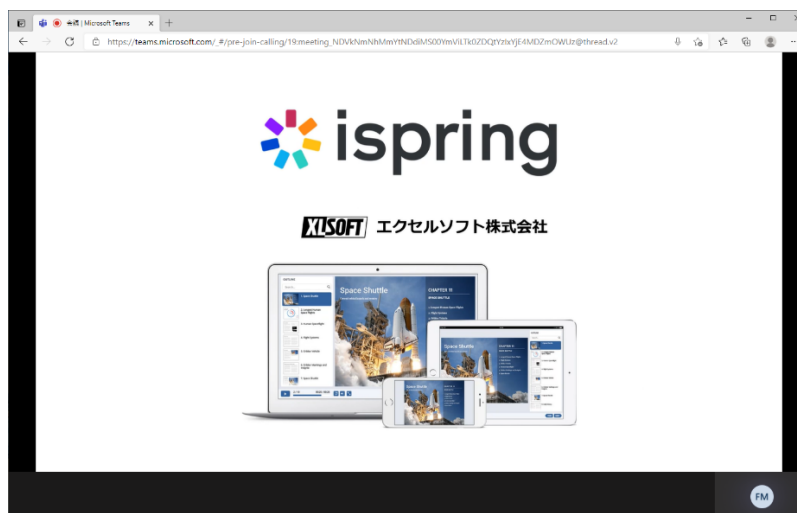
会議 | Microsoft Teams

https://teams.microsoft.com/_#/pre-join-calling/19:meeting_NDVkNmNhMmYtNDdiMS00YmViLTk0ZDQtYzIxYjE4MDZmOWUz@thread.v2

ispring

XLSOFT エクセルソフト株式会社

Space Shuttle

CHAPTER III

Space Shuttle

FM